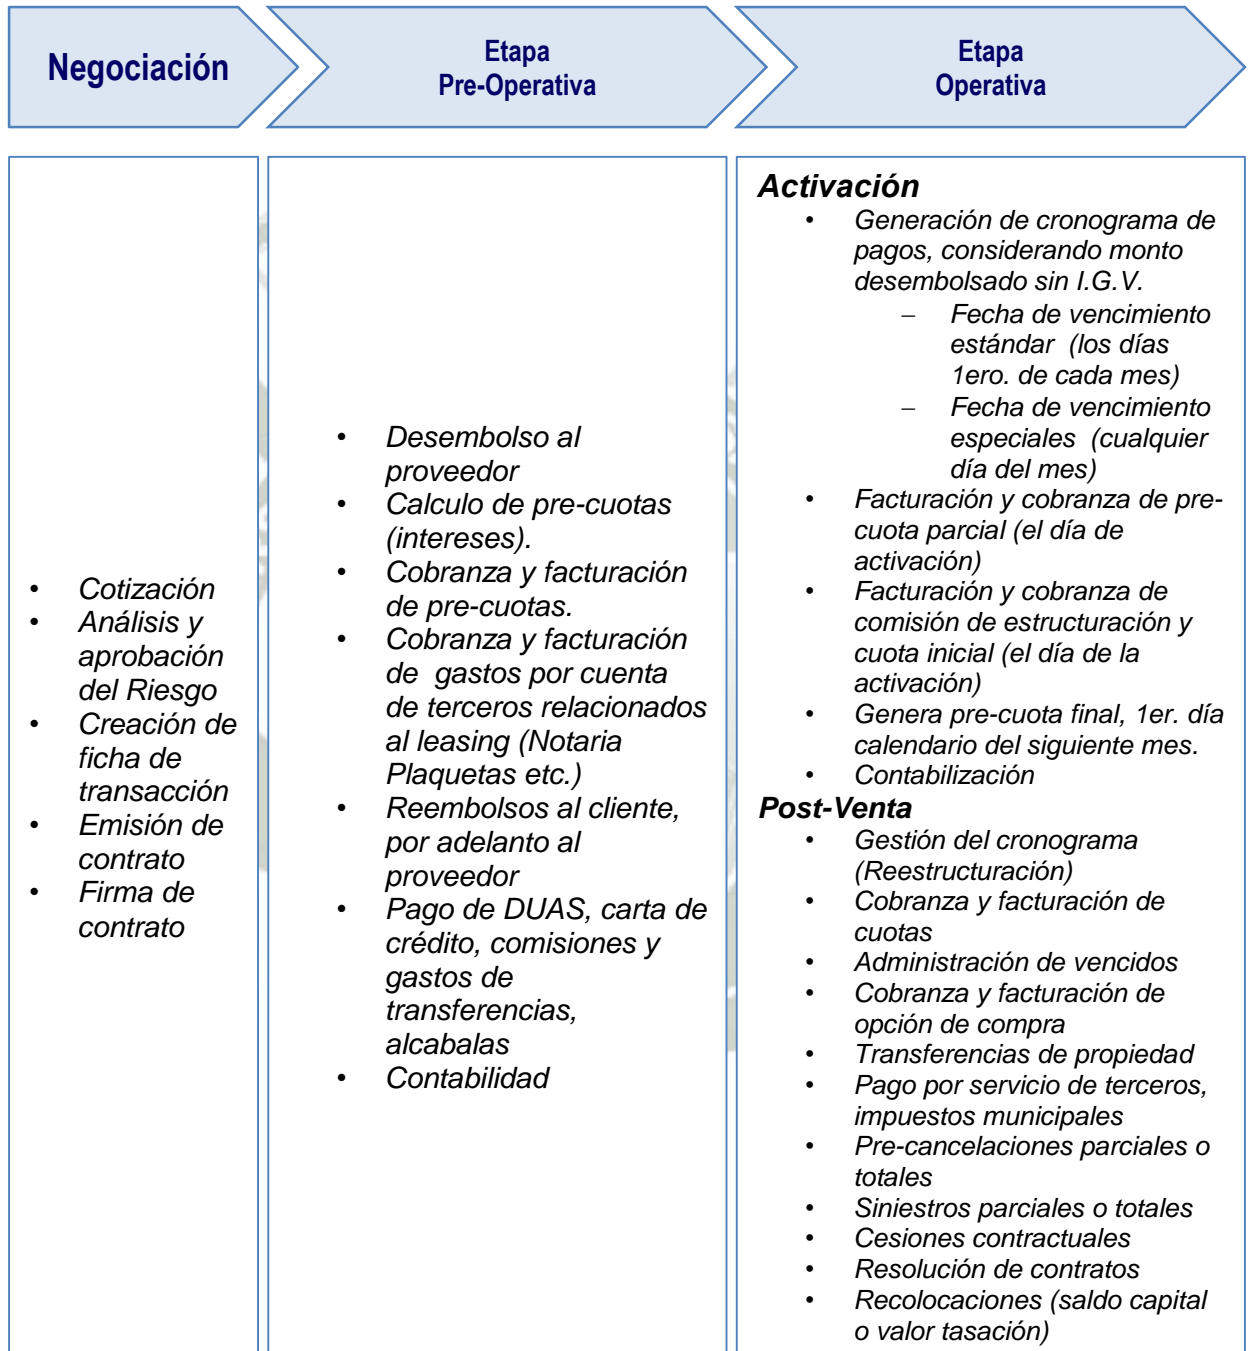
Negociación

Etapa Pre-Operativa

Etapa Operativa

- Cotización
- Análisis y aprobación del Riesgo
- Creación de ficha de transacción
- Emisión de contrato
- Firma de contrato

- Desembolso al proveedor
- Calculo de pre-cuotas (intereses).
- Cobranza y facturación de pre-cuotas.
- Cobranza y facturación de gastos por cuenta de terceros relacionados al leasing (Notaria Plaquetas etc.)
- Reembolsos al cliente, por adelanto al proveedor
- Pago de DUAS, carta de crédito, comisiones y gastos de transferencias, alcabalas
- Contabilidad

Activación
- Generación de cronograma de pagos, considerando monto desembolsado sin I.G.V.
  – Fecha de vencimiento estándar (los días 1ero. de cada mes)
  – Fecha de vencimiento especiales (cualquier día del mes)
- Facturación y cobranza de pre-cuota parcial (el día de activación)
- Facturación y cobranza de comisión de estructuración y cuota inicial (el día de la activación)
- Genera pre-cuota final, 1er. día calendario del siguiente mes.
- Contabilización

Post-Venta
- Gestión del cronograma (Reestructuración)
- Cobranza y facturación de cuotas
- Administración de vencidos
- Cobranza y facturación de opción de compra
- Transferencias de propiedad
- Pago por servicio de terceros, impuestos municipales
- Pre-cancelaciones parciales o totales
- Siniestros parciales o totales
- Cesiones contractuales
- Resolución de contratos
- Recolocaciones (saldo capital o valor tasación)